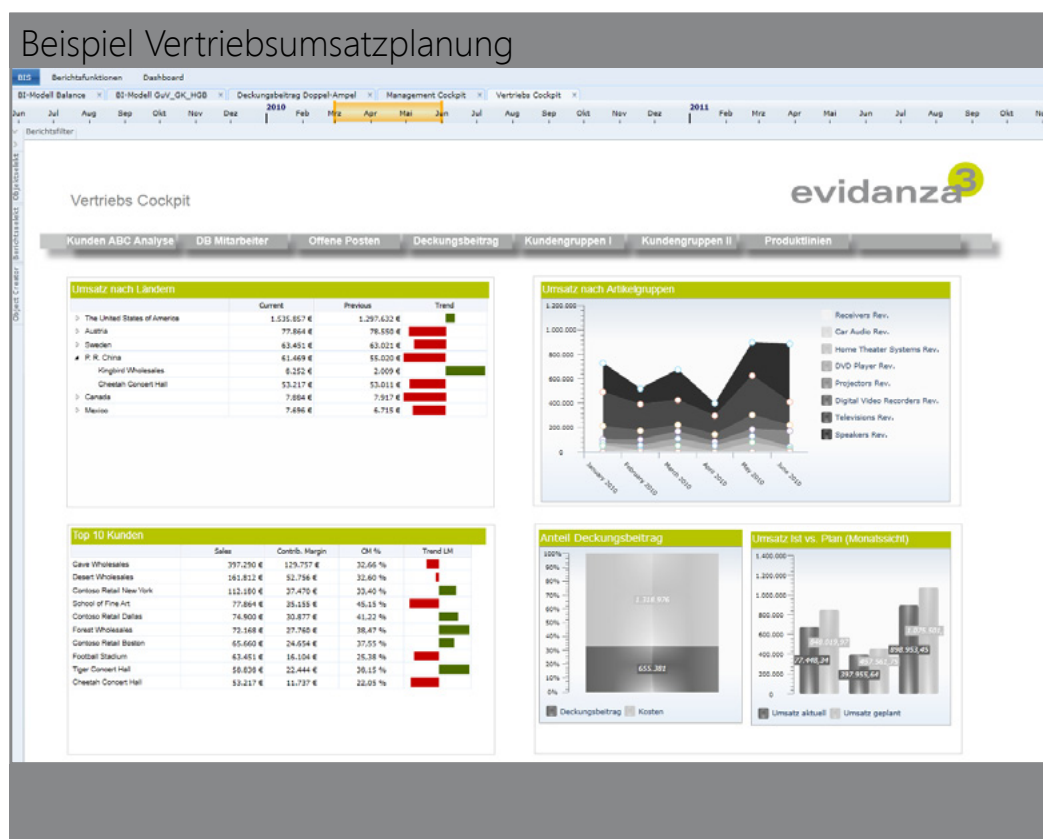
Beispiel Vertriebsumsatzplanung

BIS Berichtsfunktionen Dashboard

BI-Modell Balance × BI-Modell GuV_GK_HGB × Deckungsbeitrag Doppel-Ampel × Management Cockpit × Vertriebs Cockpit ×

Jun Jul Aug Sep Okt Nov Dez 2010 Feb Mrz Apr Mai Jun Jul Aug Sep Okt Nov Dez 2011 Feb Mrz Apr Mai Jun Jul Aug Sep Okt N

Berichtsfilter

Object Creator Berichtsselekt Objektselekt

Vertriebs Cockpit

evidanza 3

Kunden ABC Analyse | DB Mitarbeiter | Offene Posten | Deckungsbeitrag | Kundengruppen I | Kundengruppen II | Produktlinien

Umsatz nach Ländern

| | Current | Previous | Trend |
|---|---|---|---|
| The United States of America | 1.535.857 € | 1.297.632 € | |
| Austria | 77.864 € | 78.550 € | |
| Sweden | 63.451 € | 63.021 € | |
| P. R. China | 61.469 € | 55.020 € | |
| Kingbird Wholesales | 8.252 € | 2.009 € | |
| Cheetah Concert Hall | 53.217 € | 53.011 € | |
| Canada | 7.884 € | 7.917 € | |
| Mexico | 7.696 € | 6.715 € | |

Umsatz nach Artikelgruppen

1.200.000
1.000.000
800.000
600.000
400.000
200.000
0

January 2010 February 2010 March 2010 April 2010 May 2010 June 2010

Receivers Rev.
Car Audio Rev.
Home Theater Systems Rev.
DVD Player Rev.
Projectors Rev.
Digital Video Recorders Rev.
Televisions Rev.
Speakers Rev.

Top 10 Kunden

| | Sales | Contrib. Margin | CM % | Trend LM |
|---|---|---|---|---|
| Cave Wholesales | 397.290 € | 129.757 € | 32,66 % | |
| Desert Wholesales | 161.812 € | 52.756 € | 32,60 % | |
| Contoso Retail New York | 112.180 € | 37.470 € | 33,40 % | |
| School of Fine Art | 77.864 € | 35.155 € | 45,15 % | |
| Contoso Retail Dallas | 74.900 € | 30.877 € | 41,22 % | |
| Forest Wholesales | 72.168 € | 27.760 € | 38,47 % | |
| Contoso Retail Boston | 65.660 € | 24.654 € | 37,55 % | |
| Football Stadium | 63.451 € | 16.104 € | 25,38 % | |
| Tiger Concert Hall | 58.838 € | 22.444 € | 38,15 % | |
| Cheetah Concert Hall | 53.217 € | 11.737 € | 22,05 % | |

Anteil Deckungsbeitrag

100% 90% 80% 70% 60% 50% 40% 30% 20% 10% 0%

1.318.976
655.381

Deckungsbeitrag Kosten

Umsatz Ist vs. Plan (Monatssicht)

1.400.000
1.200.000
1.000.000
800.000
600.000
400.000
200.000
0

840.019,97
1.075.502
737.448,24
467.362,75
397.955,64
898.953,45

Umsatz aktuell Umsatz geplant